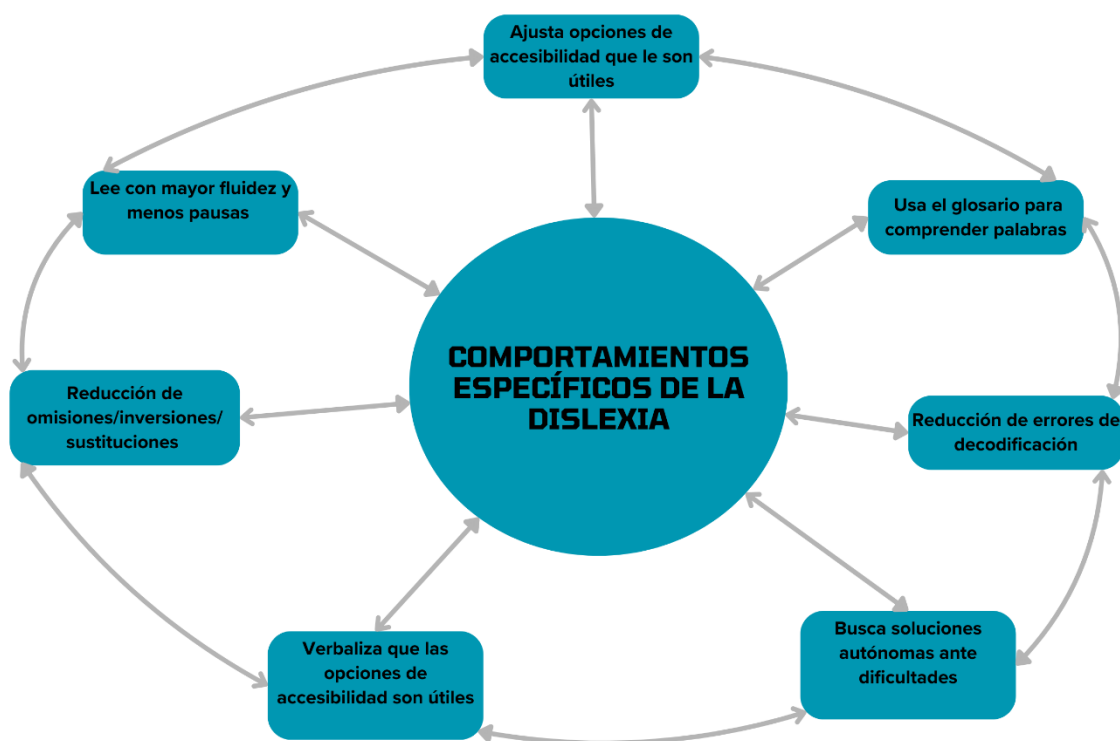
COMPORTAMIENTOS ESPECÍFICOS DE LA DISLEXIA

Ajusta opciones de accesibilidad que le son útiles

Usa el glosario para comprender palabras

Reducción de errores de decodificación

Busca soluciones autónomas ante dificultades

Verbaliza que las opciones de accesibilidad son útiles

Reducción de omisiones/inversiones/ sustituciones

Lee con mayor fluidez y menos pausas